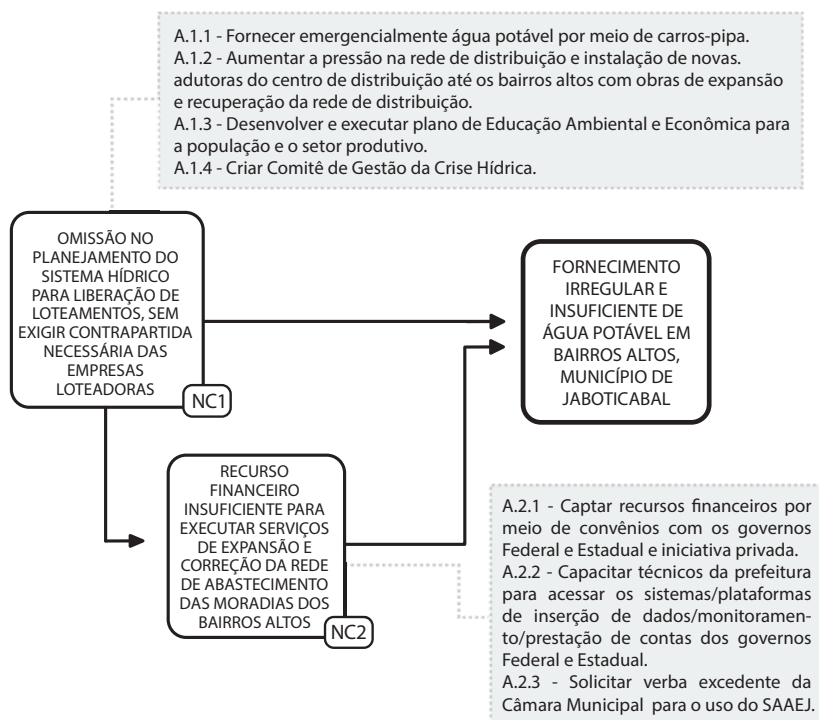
A.1.1 - Fornecer emergencialmente água potável por meio de carros-pipa.
A.1.2 - Aumentar a pressão na rede de distribuição e instalação de novas. adutoras do centro de distribuição até os bairros altos com obras de expansão e recuperação da rede de distribuição.
A.1.3 - Desenvolver e executar plano de Educação Ambiental e Econômica para a população e o setor produtivo.
A.1.4 - Criar Comitê de Gestão da Crise Hídrica.

OMISSÃO NO PLANEJAMENTO DO SISTEMA HÍDRICO PARA LIBERAÇÃO DE LOTEAMENTOS, SEM EXIGIR CONTRAPARTIDA NECESSÁRIA DAS EMPRESAS LOTEADORAS

NC1

FORNECIMENTO IRREGULAR E INSUFICIENTE DE ÁGUA POTÁVEL EM BAIRROS ALTOS, MUNICÍPIO DE JABOTICABAL

RECURSO FINANCEIRO INSUFICIENTE PARA EXECUTAR SERVIÇOS DE EXPANSÃO E CORREÇÃO DA REDE DE ABASTECIMENTO DAS MORADIAS DOS BAIRROS ALTOS

NC2

A.2.1 - Captar recursos financeiros por meio de convênios com os governos Federal e Estadual e iniciativa privada.
A.2.2 - Capacitar técnicos da prefeitura para acessar os sistemas/plataformas de inserção de dados/monitoramento/prestação de contas dos governos Federal e Estadual.
A.2.3 - Solicitar verba excedente da Câmara Municipal para o uso do SAAEJ.